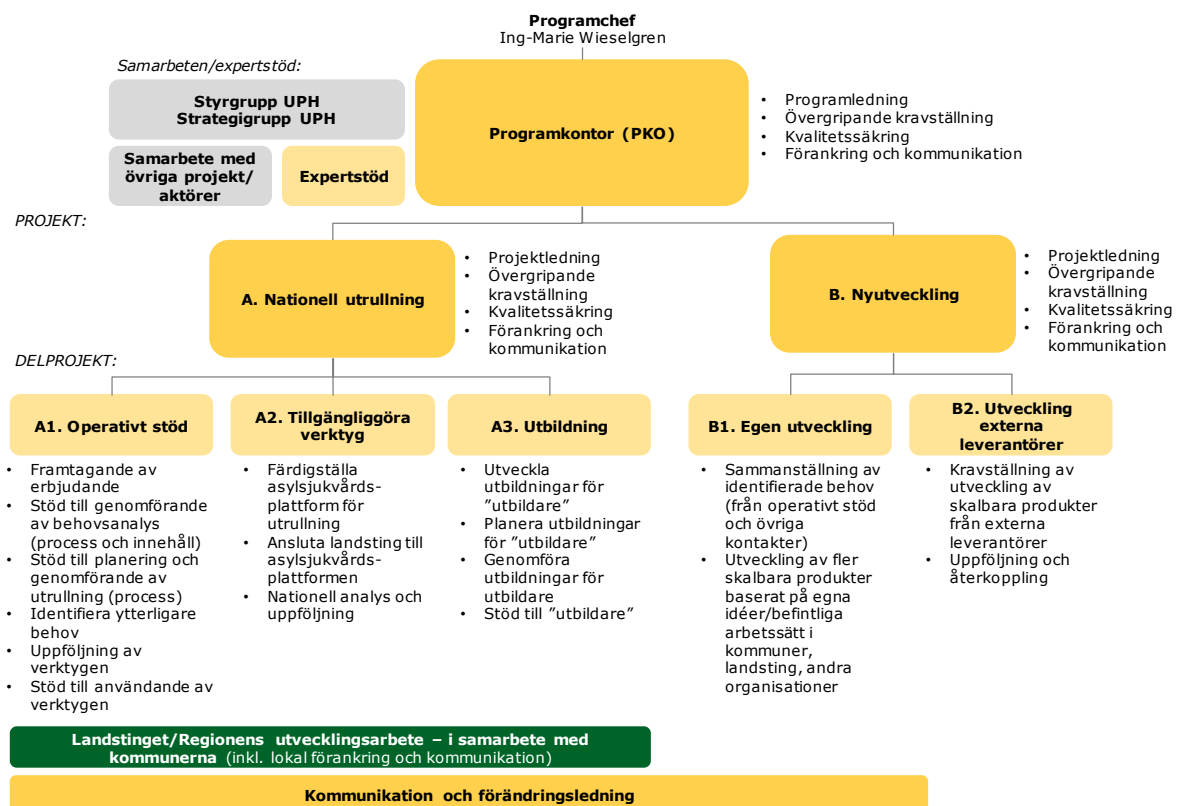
**Programchef**
Ing-Marie Wieselgren

*Samarbeten/expertstöd:*

**Styrgrupp UPH**
**Strategigrupp UPH**

**Samarbete med övriga projekt/ aktörer**

**Expertstöd**

**Programkontor (PKO)**

- Programledning
- Övergripande kravställning
- Kvalitetssäkring
- Förankring och kommunikation

*PROJEKT:*

**A. Nationell utrullning**

- Projektledning
- Övergripande kravställning
- Kvalitetssäkring
- Förankring och kommunikation

**B. Nyutveckling**

- Projektledning
- Övergripande kravställning
- Kvalitetssäkring
- Förankring och kommunikation

*DELPROJEKT:*

**A1. Operativt stöd**

- Framtagande av erbjudande
- Stöd till genomförande av behovsanalys (process och innehåll)
- Stöd till planering och genomförande av utrullning (process)
- Identifiera ytterligare behov
- Uppföljning av verktygen
- Stöd till användande av verktygen

**A2. Tillgängliggöra verktyg**

- Färdigställa asylsjukvårdsplattform för utrullning
- Ansluta landsting till asylsjukvårdsplattformen
- Nationell analys och uppföljning

**A3. Utbildning**

- Utveckla utbildningar för "utbildare"
- Planera utbildningar för "utbildare"
- Genomföra utbildningar för utbildare
- Stöd till "utbildare"

**B1. Egen utveckling**

- Sammanställning av identifierade behov (från operativt stöd och övriga kontakter)
- Utveckling av fler skalbara produkter baserat på egna idéer/befintliga arbetssätt i kommuner, landsting, andra organisationer

**B2. Utveckling externa leverantörer**

- Kravställning av utveckling av skalbara produkter från externa leverantörer
- Uppföljning och återkoppling

**Landstinget/Regionens utvecklingsarbete – i samarbete med kommunerna** (inkl. lokal förankring och kommunikation)

**Kommunikation och förändringsledning**